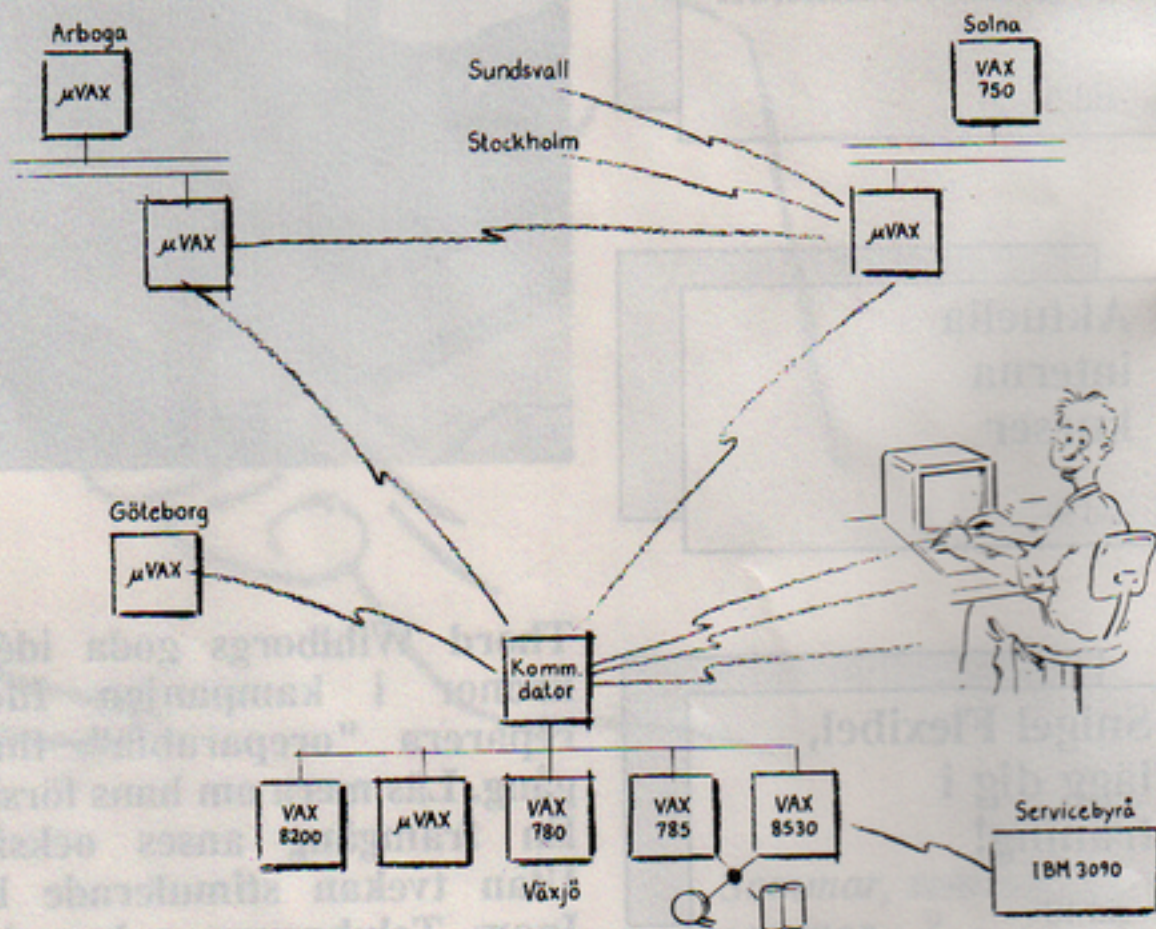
Arboga

$\mu$VAX

$\mu$VAX

Sundsvall

Stockholm

Solna

VAX 750

$\mu$VAX

Aktuella
interna
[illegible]

Göteborg

$\mu$VAX

Kurt Wihlborgs goda id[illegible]
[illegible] i kampanjen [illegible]
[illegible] "reparabla" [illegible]
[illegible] om hans förs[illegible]
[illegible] anses ocks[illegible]
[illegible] Tvekan stimulerande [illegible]

Komm. dator

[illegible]ngel Flexibel,
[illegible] dig i

VAX 8200

$\mu$VAX

VAX 780

VAX 785

VAX 8530

Växjö

Servicebyrå

IBM 3090